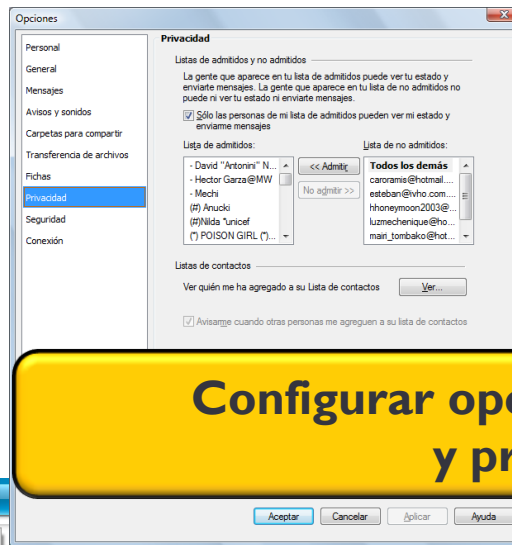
Opciones

Personal
General
Mensajes
Avisos y sonidos
Carpetas para compartir
Transferencia de archivos
Fichas
Privacidad
Seguridad
Conexión

Privacidad

Listas de admitidos y no admitidos

La gente que aparece en tu lista de admitidos puede ver tu estado y enviarte mensajes. La gente que aparece en tu lista de no admitidos no puede ni ver tu estado ni enviarte mensajes.

Sólo las personas de mi lista de admitidos pueden ver mi estado y enviarme mensajes

Lista de admitidos:
- David "Antonini" N...
- Hector Garza@MW
- Mechi
(#) Anucki
(#)Nilda *unicef
(*) POISON GIRL (*)...

<< Admitir
No admitir >>

Lista de no admitidos:
Todos los demás
caroramis@hotmail....
esteban@ivho.com....
hhoneymoon2003@...
luzmechenique@ho...
mairi_tombako@hot...

Listas de contactos

Ver quién me ha agregado a su Lista de contactos
Ver...

Avisarme cuando otras personas me agreguen a su lista de contactos

Configurar op
y pr

Aceptar
Cancelar
Aplicar
Ayuda